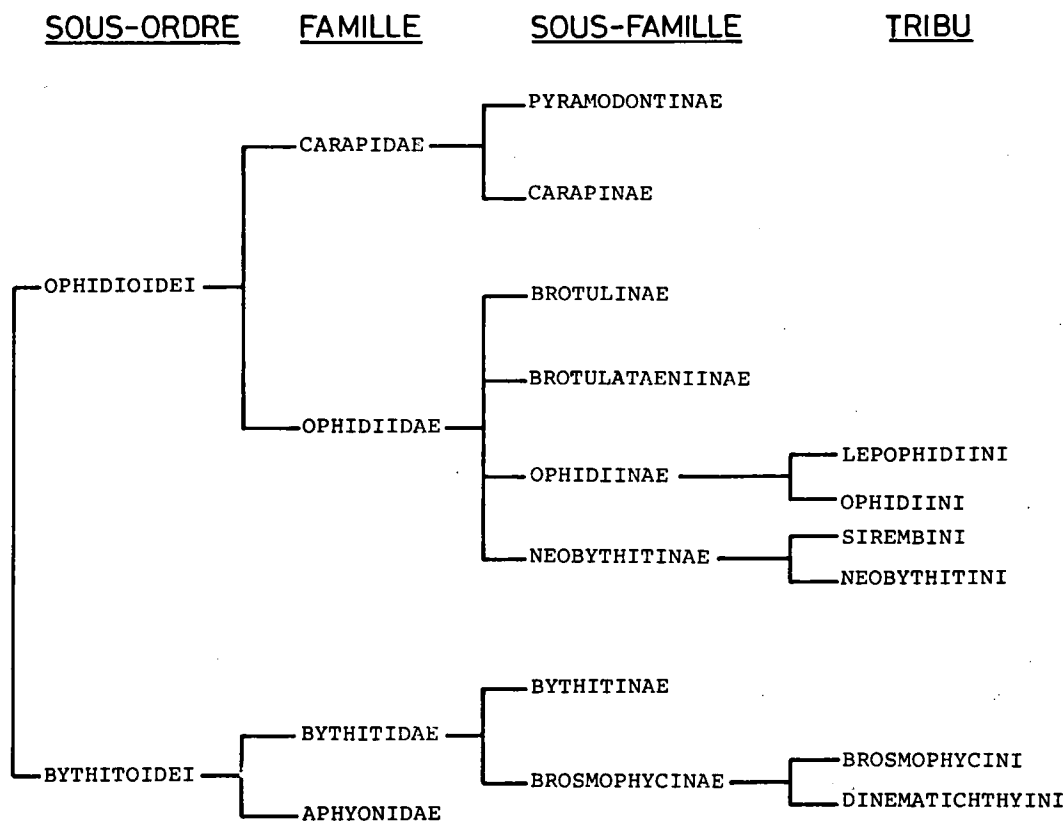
SOUS-ORDRE FAMILLE SOUS-FAMILLE TRIBU

OPHIDIOIDEI
CARAPIDAE
PYRAMODONTINAE
CARAPINAE
OPHIDIIDAE
BROTULINAE
BROTULATAENIINAE
OPHIDIINAE
LEPOPHIDIINI
OPHIDIINI
NEOBYTHITINAE
SIREMBINI
NEOBYTHITINI

BYTHITOIDEI
BYTHITIDAE
BYTHITINAE
BROSMOPHYCINAE
BROSMOPHYCINI
DINEMATICHTHYINI
APHYONIDAE